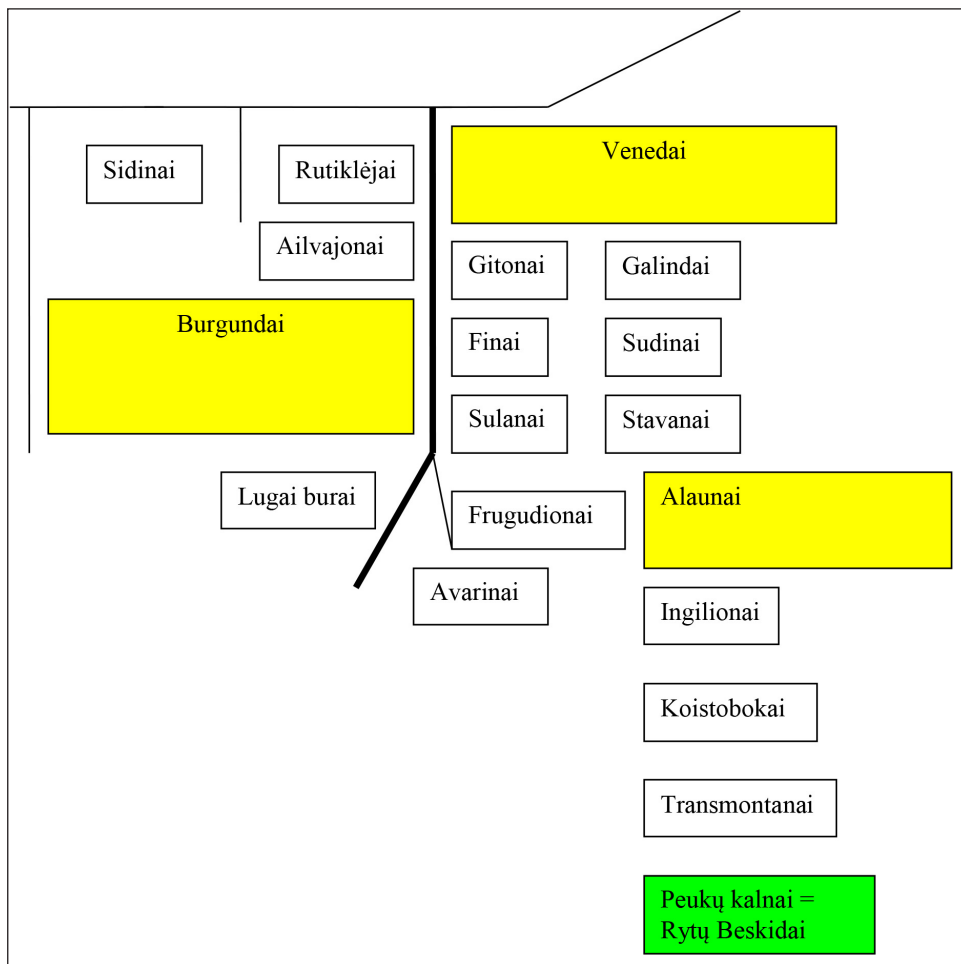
Sidinai

Rutiklėjai

Venedai

Ailvajonai

Gitonai

Galindai

Burgundai

Finai

Sudinai

Sulanai

Stavanai

Lugai burai

Frugudionai

Alaunai

Avarinai

Ingilionai

Koistobokai

Transmontanai

Peukų kalnai = Rytų Beskidai